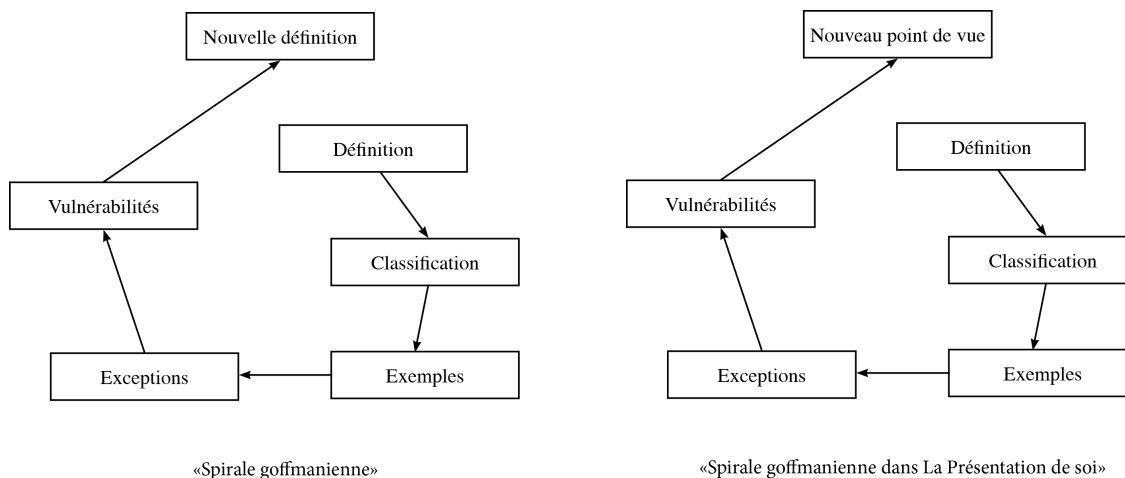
Nouvelle définition

Définition

Vulnérabilités

Classification

Exceptions

Exemples

«Spirale goffmanienne»

Nouveau point de vue

Définition

Vulnérabilités

Classification

Exceptions

Exemples

«Spirale goffmanienne dans La Présentation de soi»